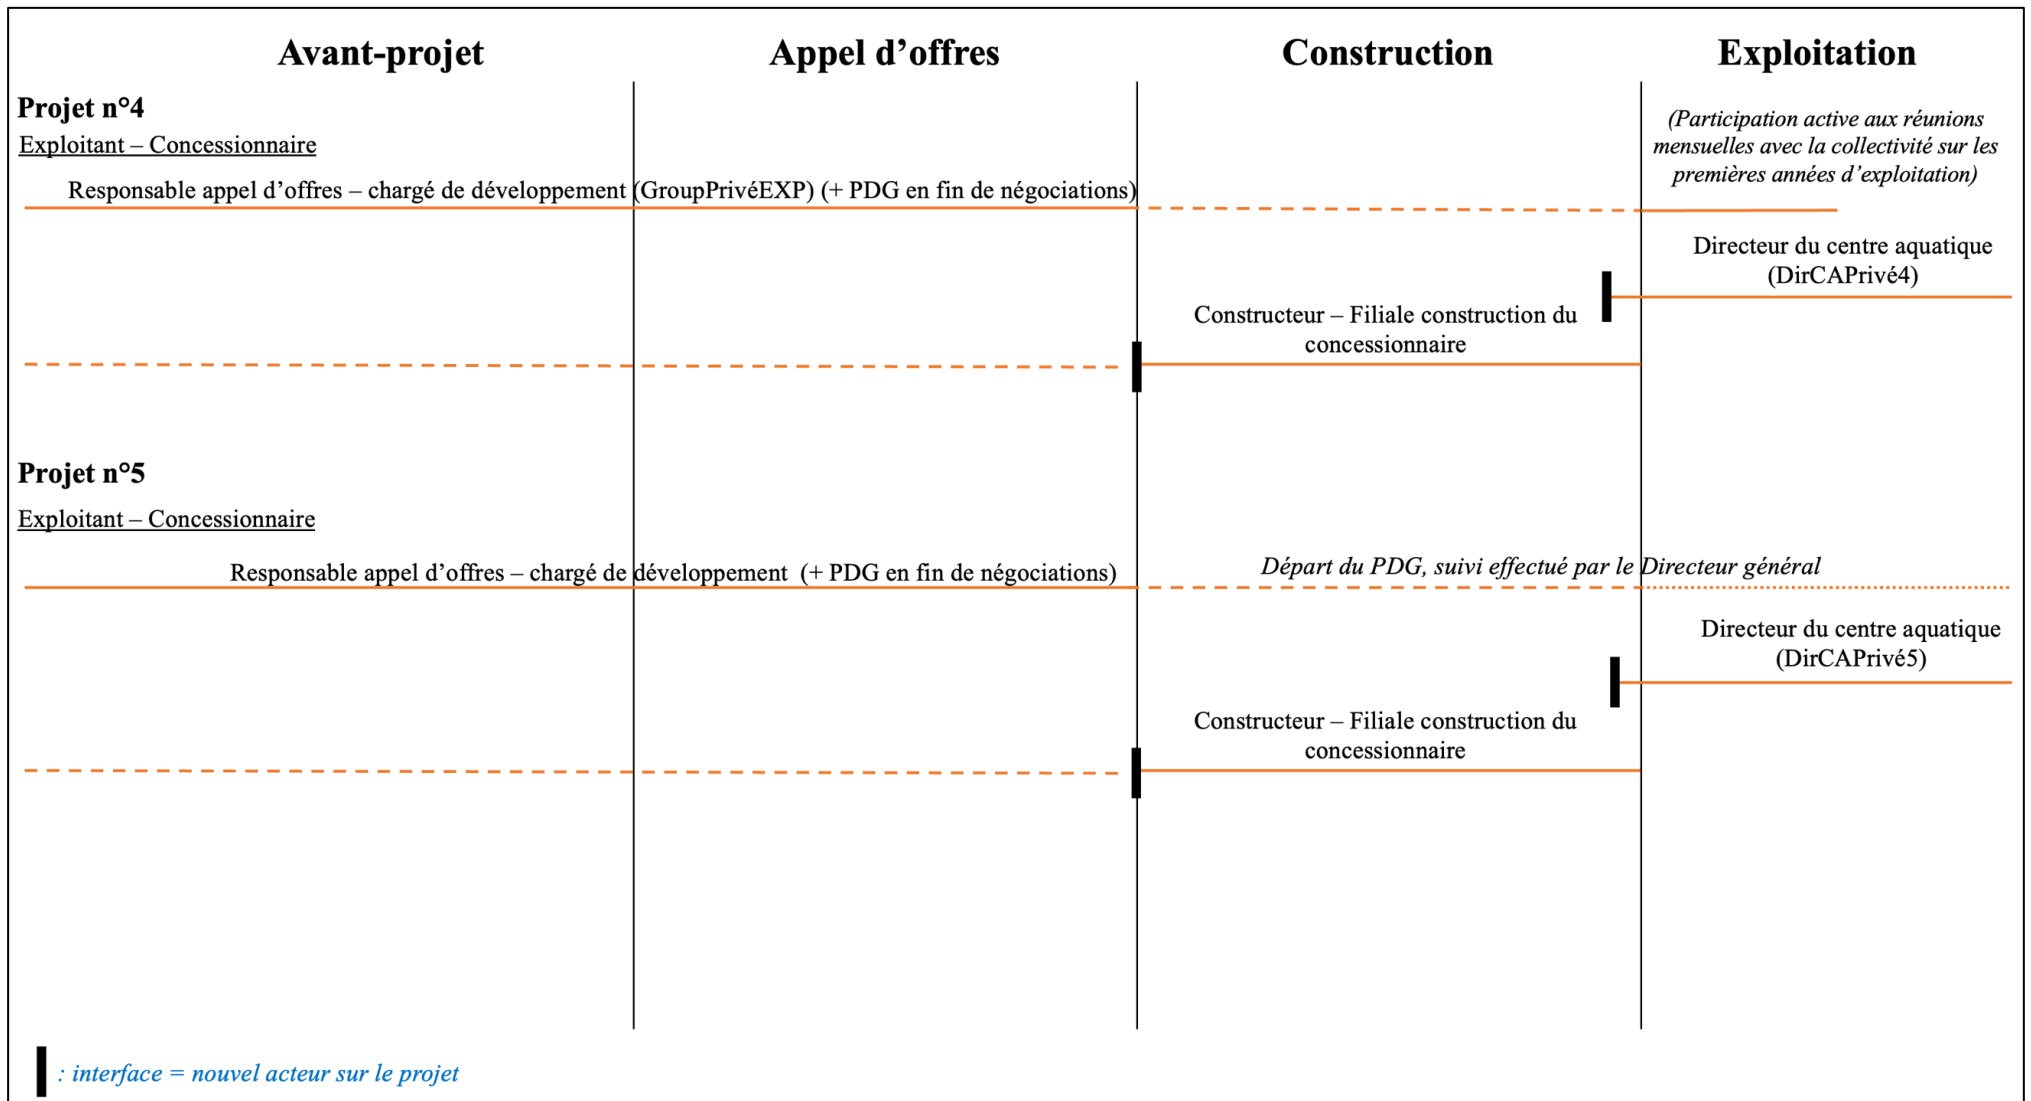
Avant-projet

Appel d'offres

Construction

Exploitation

Projet n°4

Exploitant – Concessionnaire

(Participation active aux réunions mensuelles avec la collectivité sur les premières années d'exploitation)

Responsable appel d'offres – chargé de développement (GroupPrivéEXP) (+ PDG en fin de négociations)

Directeur du centre aquatique (DirCAPrivé4)

Constructeur – Filiale construction du concessionnaire

Projet n°5

Exploitant – Concessionnaire

Responsable appel d'offres – chargé de développement (+ PDG en fin de négociations)

Départ du PDG, suivi effectué par le Directeur général

Directeur du centre aquatique (DirCAPrivé5)

Constructeur – Filiale construction du concessionnaire

: interface = nouvel acteur sur le projet